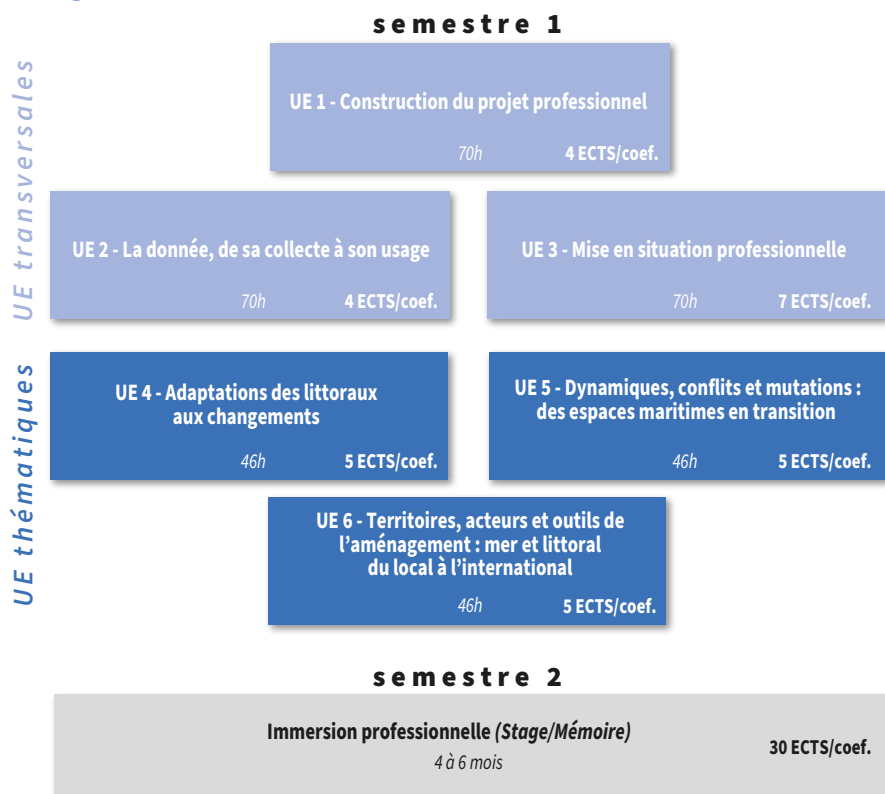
semestre 1

UE transversales

UE 1 - Construction du projet professionnel

70h 4 ECTS/coef.

UE 2 - La donnée, de sa collecte à son usage

70h 4 ECTS/coef.

UE 3 - Mise en situation professionnelle

70h 7 ECTS/coef.

UE thématiques

UE 4 - Adaptations des littoraux aux changements

46h 5 ECTS/coef.

UE 5 - Dynamiques, conflits et mutations : des espaces maritimes en transition

46h 5 ECTS/coef.

UE 6 - Territoires, acteurs et outils de l'aménagement : mer et littoral du local à l'international

46h 5 ECTS/coef.

semestre 2

Immersion professionnelle (Stage/Mémoire)

4 à 6 mois

30 ECTS/coef.